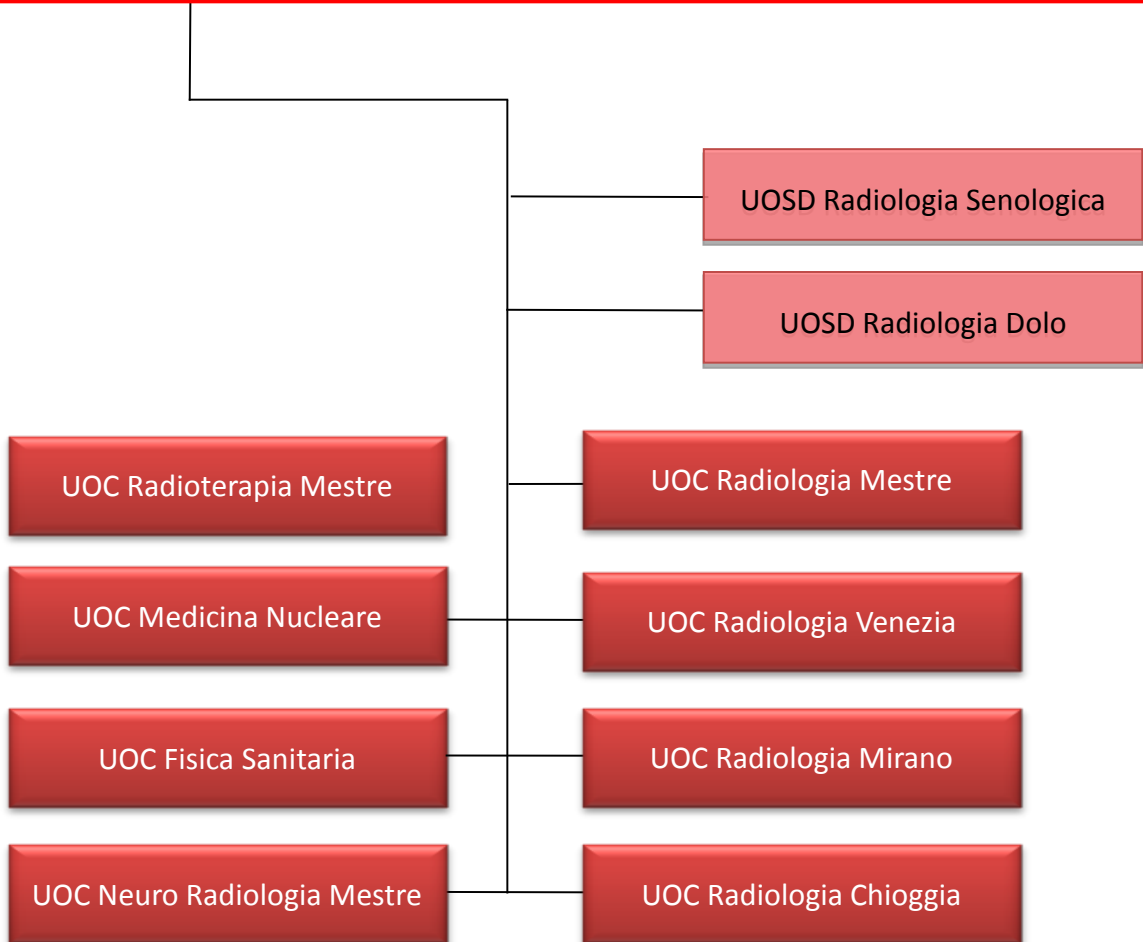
UOSD Radiologia Senologica

UOSD Radiologia Dolo

UOC Radioterapia Mestre

UOC Radiologia Mestre

UOC Medicina Nucleare

UOC Radiologia Venezia

UOC Fisica Sanitaria

UOC Radiologia Mirano

UOC Neuro Radiologia Mestre

UOC Radiologia Chioggia